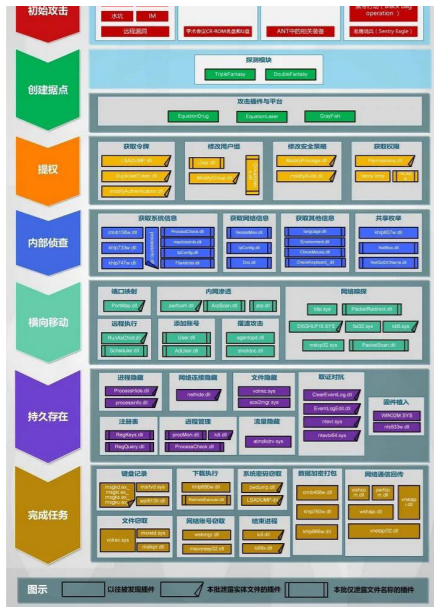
初始攻击

水坑

IM

远程漏洞

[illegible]

ANT中的相关装备

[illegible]（Black Bag operation）

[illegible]（Sentry Eagle）

创建据点

探测模块

TripleFantasy

DoubleFantasy

攻击插件与平台

EquationDrug

EquationLaser

GrayFish

提权

获取令牌

修改用户组

修改安全策略

获取权限

内部侦查

获取系统信息

获取网络信息

获取其他信息

共享枚举

横向移动

端口映射

内网渗透

网络嗅探

远程执行

添加账号

凭证攻击

持久存在

进程隐藏

网络连接隐藏

文件隐藏

取证对抗

注册表

进程管理

流量隐藏

提权植入

完成任务

键盘记录

下载执行

系统密码窃取

数据加密打包

网络通信回传

文件窃取

网络账号窃取

结束进程

图示

以挂载发现插件

本批泄露实体文件的插件

本批仅泄露文件名称的插件